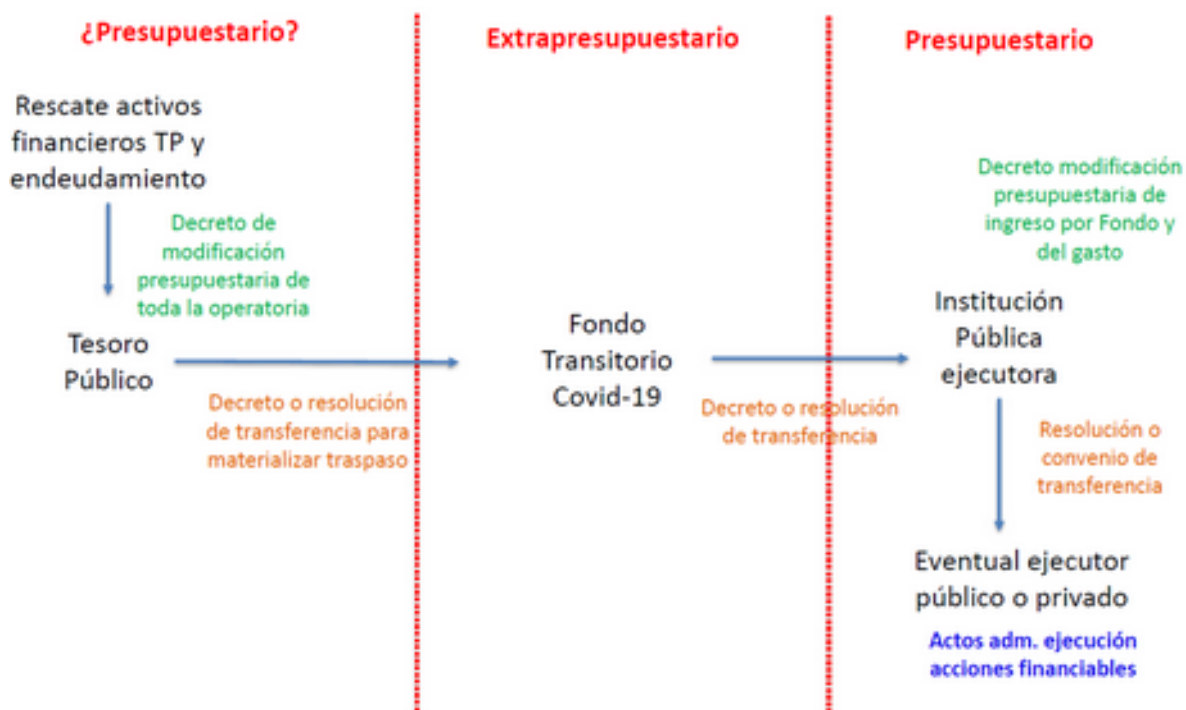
¿Presupuestario?

Extrapresupuestario

Presupuestario

Rescate activos financieros TP y endeudamiento

Decreto de modificación presupuestaria de toda la operatoria

Tesoro Público

Decreto o resolución de transferencia para materializar traspaso

Fondo Transitorio Covid-19

Decreto o resolución de transferencia

Decreto modificación presupuestaria de ingreso por Fondo y del gasto

Institución Pública ejecutora

Resolución o convenio de transferencia

Eventual ejecutor público o privado

Actos adm. ejecución acciones financiables